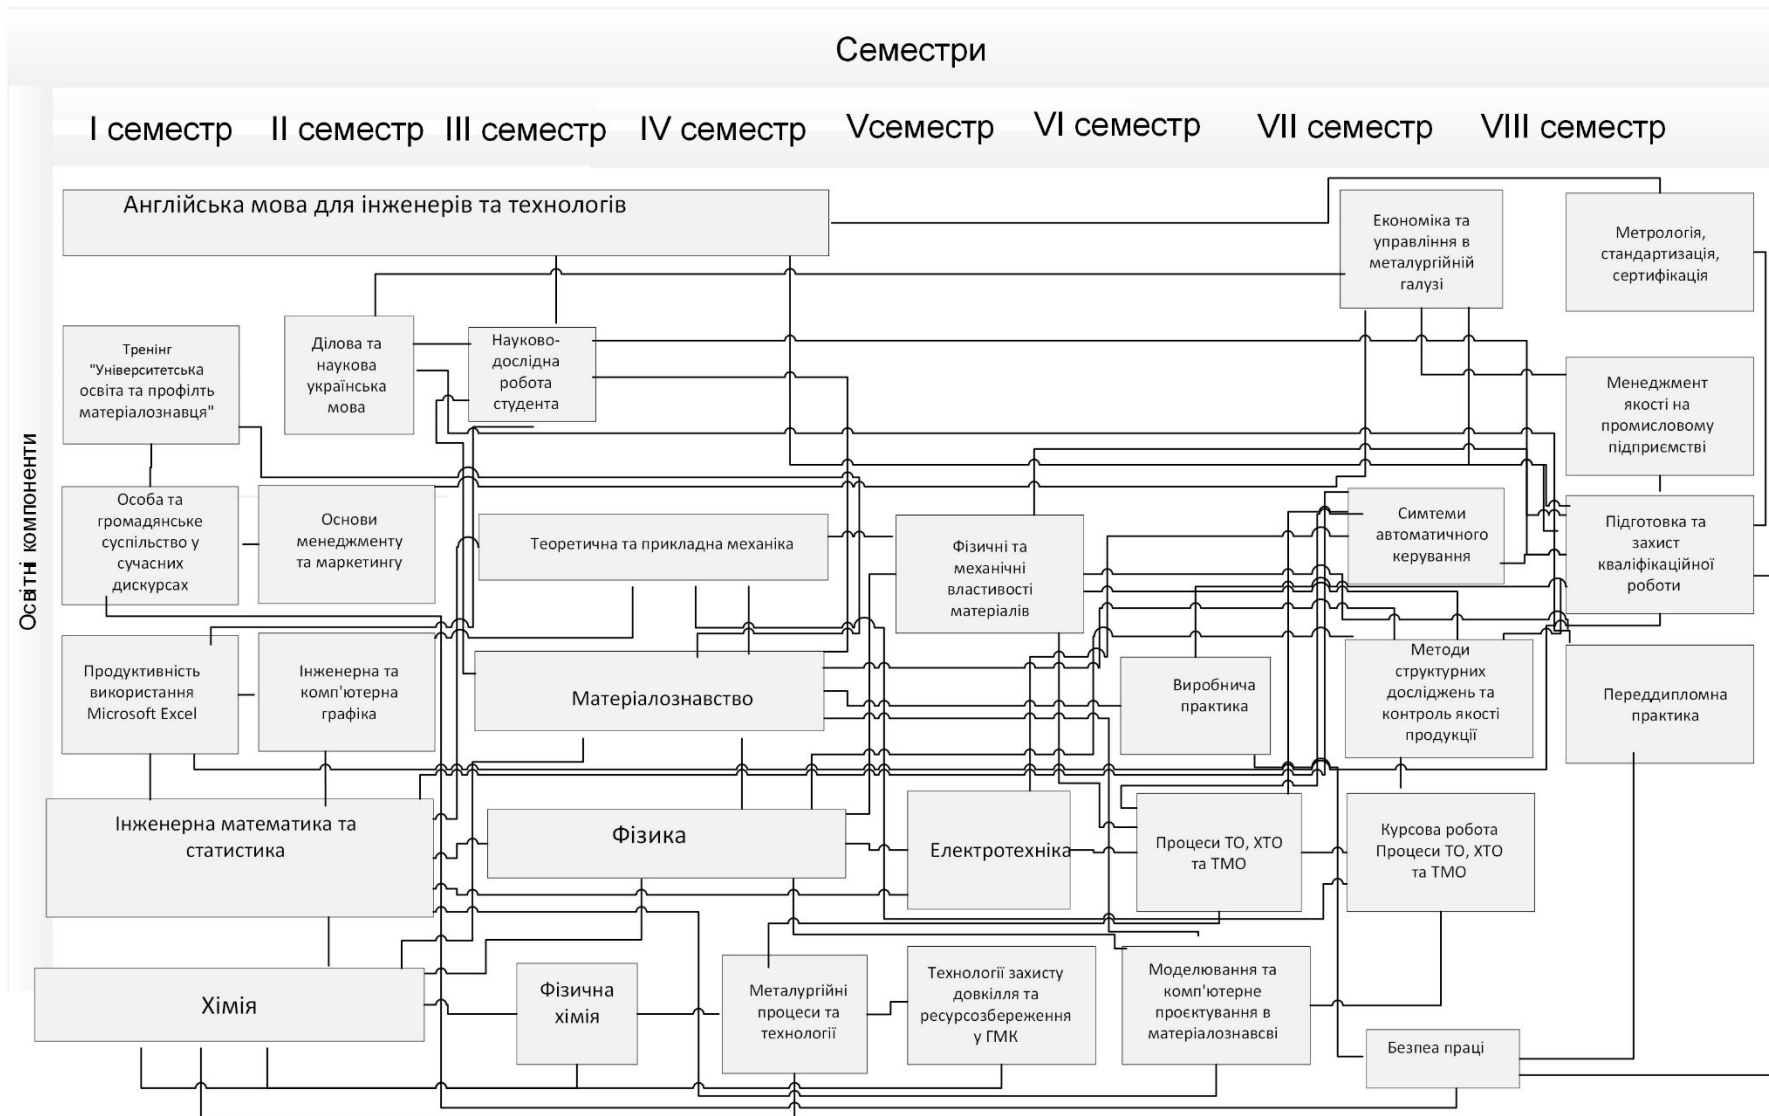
Семестри

I семестр II семестр III семестр IV семестр Vсеместр VI семестр VII семестр VIII семестр

Освітні компоненти

Англійська мова для інженерів та технологів

Економіка та управління в металургійній галузі

Метрологія, стандартизація, сертифікація

Тренінг "Університетська освіта та профіль матеріалознавця"

Ділова та наукова українська мова

Науково-дослідна робота студента

Менеджмент якості на промисловому підприємстві

Особа та громадянське суспільство у сучасних дискурсах

Основи менеджменту та маркетингу

Теоретична та прикладна механіка

Фізичні та механічні властивості матеріалів

Симтеми автоматичного керування

Підготовка та захист кваліфікаційної роботи

Продуктивність використання Microsoft Excel

Інженерна та комп'ютерна графіка

Матеріалознавство

Виробнича практика

Методи структурних досліджень та контроль якості продукції

Переддипломна практика

Інженерна математика та статистика

Фізика

Електротехніка

Процеси ТО, ХТО та ТМО

Курсова робота Процеси ТО, ХТО та ТМО

Хімія

Фізична хімія

Металургійні процеси та технології

Технології захисту довкілля та ресурсозбереження у ГМК

Моделювання та комп'ютерне проєктування в матеріалознавсві

Безпеа праці